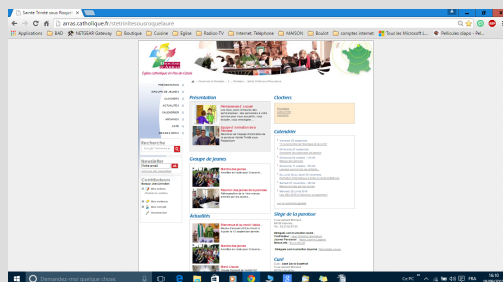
Sainte Thérèse sous Roquel ×

arras.catholique.fr/stetherese sousroquelaure

Applications BAD NETGEAR Gateway Boutique Cuisine Eglise Radios TV Internet Téléphone MAISON Boulot compte internet Tout est Microsoft Pellicules diapo - Pel...

Église catholique en Pas-de-Calais

Présentation

Clochers

Calendrier

Groupe de Jeunes

Actualités

Siège de la paroisse

Curé

Recherche

Newsletter

Contributeurs

Demandez-moi quelque chose.

16:10